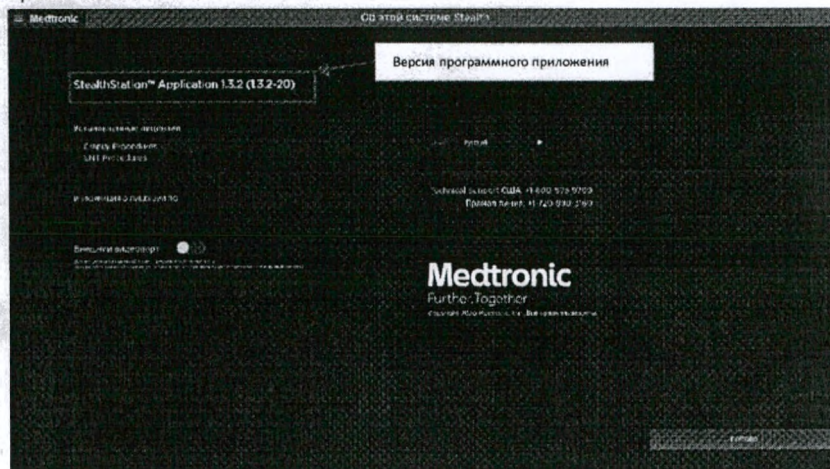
Medtronic

Об этой системе Stealth

Версия программного приложения

StealthStation™ Application 1.3.2 (1.3.2-20)

Установленные модули
Cranial Procedures
ENT Procedures

Русский

Информация о лицензиях

Technical Support США: +1 800 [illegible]
Прямая линия: +1 720 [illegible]

Внешний видеовход
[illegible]

Medtronic
Further, Together
Copyright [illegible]

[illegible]